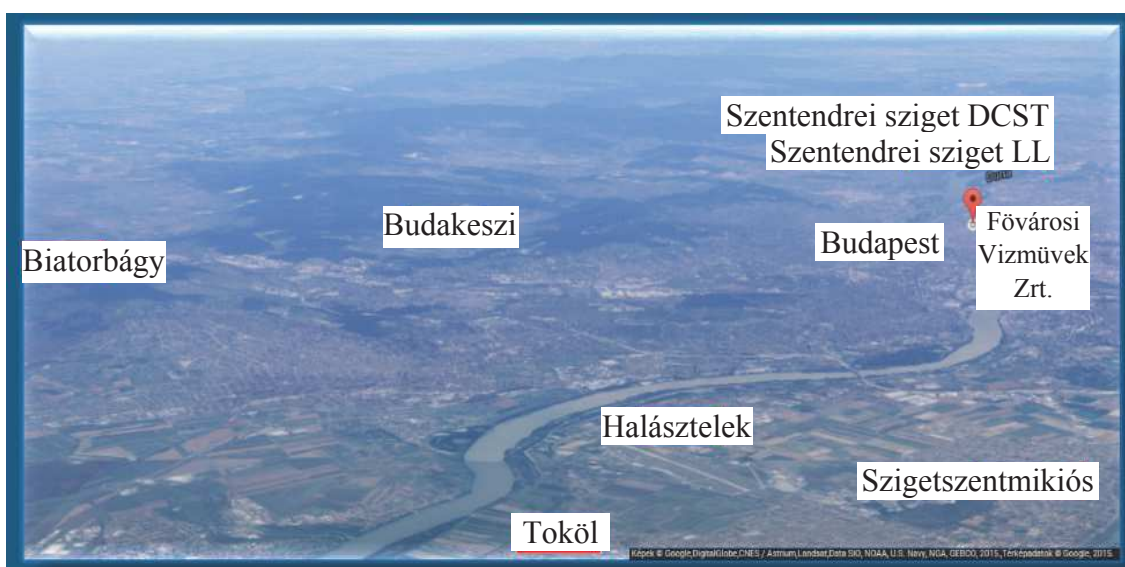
Szentendrei sziget DCST
Szentendrei sziget LL

Budakeszi

Biatorbágy

Budapest

Fővárosi Vizművek Zrt.

Halásztelek

Szigetszentmikiós

Tököl

Képek © Google,DigitalGlobe,CNES / Astrium,Landsat,Data SIO, NOAA, U.S. Navy, NGA, GEBCO, 2015, Térképadatok © Google, 2015.